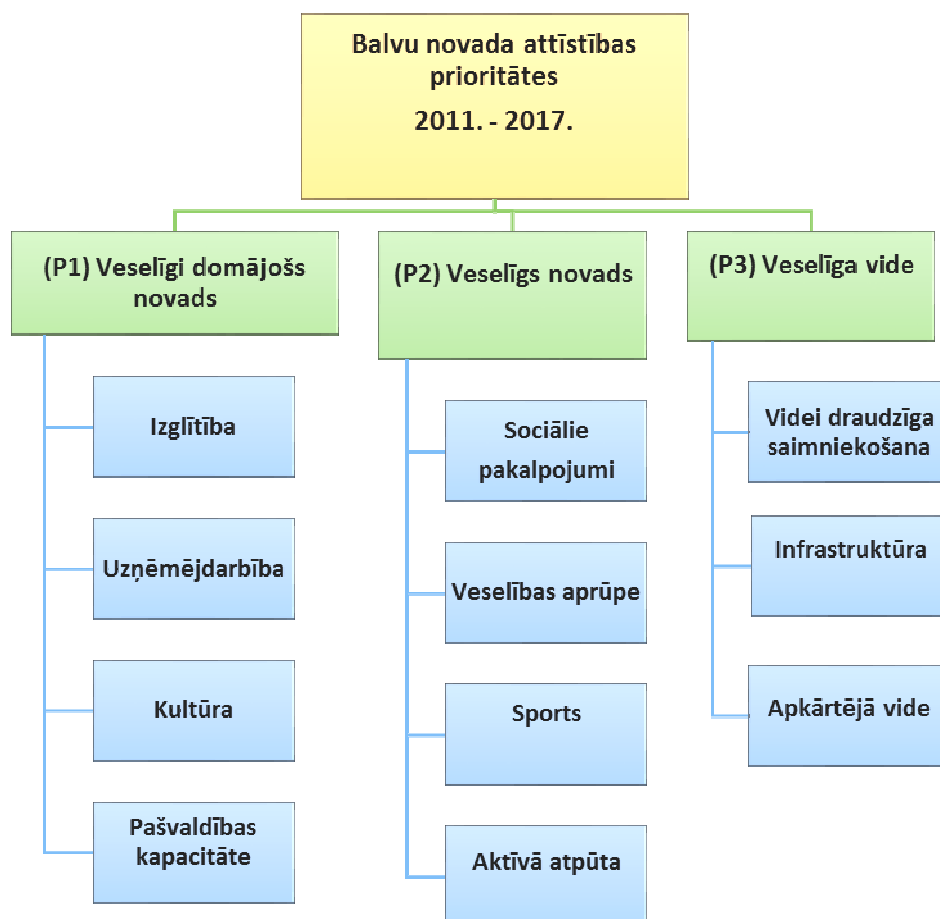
Balvu novada attīstības prioritātes
2011. - 2017.

(P1) Veselīgi domājošs novads

Izglītība

Uzņēmējdarbība

Kultūra

Pašvaldības kapacitāte

(P2) Veselīgs novads

Sociālie pakalpojumi

Veselības aprūpe

Sports

Aktīvā atpūta

(P3) Veselīga vide

Videi draudzīga saimniekošana

Infrastruktūra

Apkārtējā vide